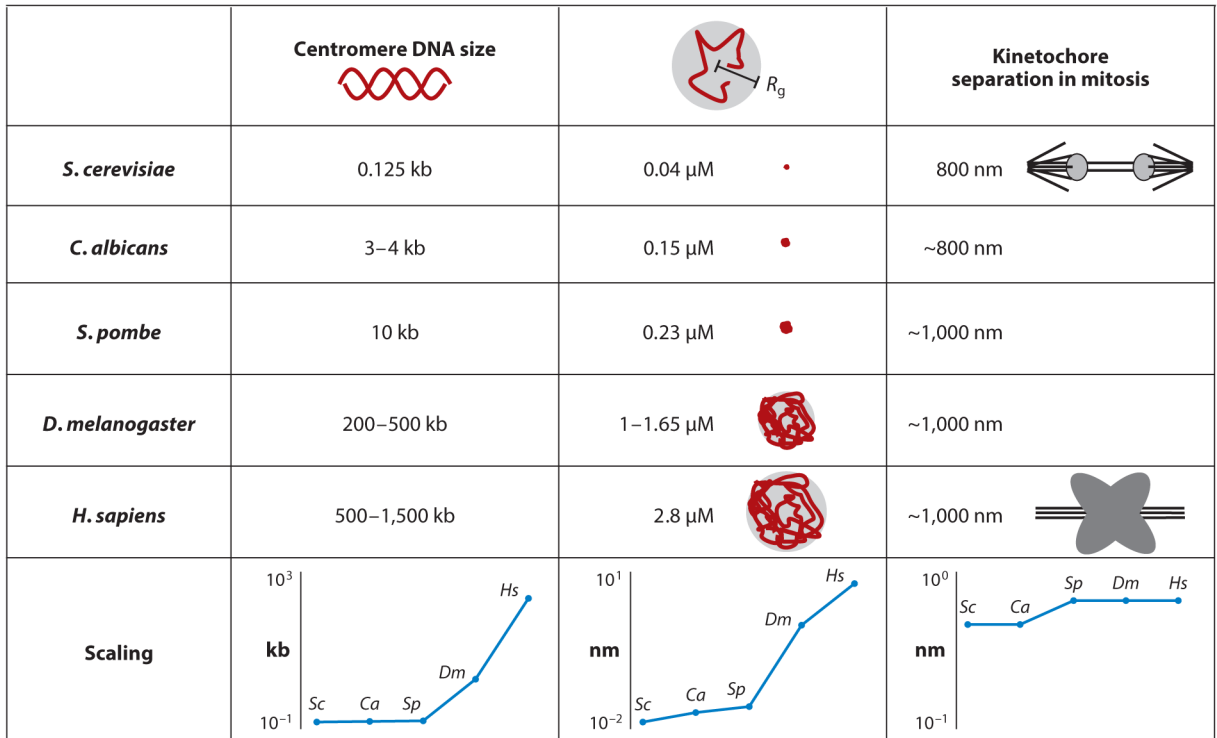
| | Centromere DNA size | $R_g$ | Kinetochore separation in mitosis |
|---|---|---|---|
| *S. cerevisiae* | 0.125 kb | 0.04 μM | 800 nm |
| *C. albicans* | 3–4 kb | 0.15 μM | ~800 nm |
| *S. pombe* | 10 kb | 0.23 μM | ~1,000 nm |
| *D. melanogaster* | 200–500 kb | 1–1.65 μM | ~1,000 nm |
| *H. sapiens* | 500–1,500 kb | 2.8 μM | ~1,000 nm |
| Scaling | $10^3$ kb $10^{-1}$ *Sc* *Ca* *Sp* *Dm* *Hs* | $10^1$ nm $10^{-2}$ *Sc* *Ca* *Sp* *Dm* *Hs* | $10^0$ nm $10^{-1}$ *Sc* *Ca* *Sp* *Dm* *Hs* |